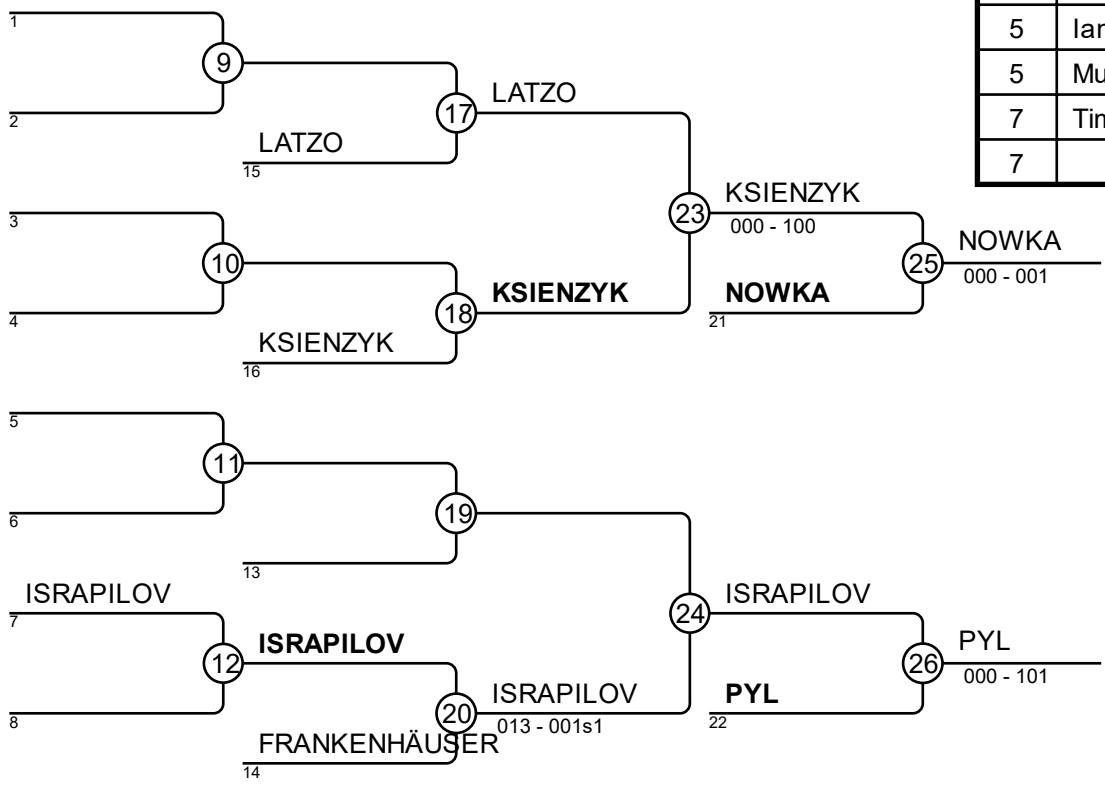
| 5 | Iar |
|---|---|
| 5 | Mu |
| 7 | Tin |
| 7 | |

1
9
2
17
LATZO
LATZO
15
3
23
KSIENZYK
000 - 100
10
25
NOWKA
000 - 001
18
KSIENZYK
NOWKA
4
21
KSIENZYK
16
5
11
6
19
13
ISRAPILOV
7
24
ISRAPILOV
12
ISRAPILOV
26
PYL
000 - 101
8
20
ISRAPILOV
013 - 001s1
PYL
22
FRANKENHÄUSER
14